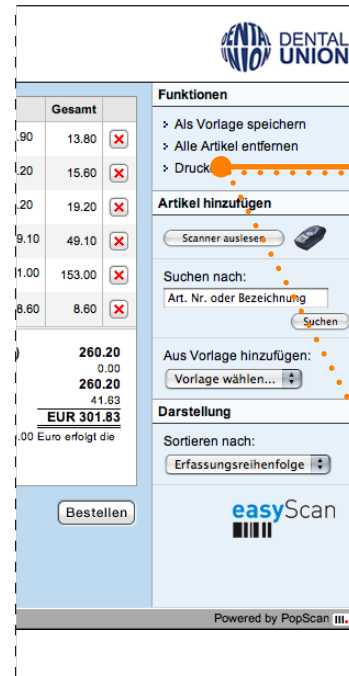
DENTAL UNION DENTAL UNION

| | Gesamt | |
|---|---|---|
| .90 | 13.80 | ✕ |
| .20 | 15.60 | ✕ |
| .20 | 19.20 | ✕ |
| 9.10 | 49.10 | ✕ |
| 1.00 | 153.00 | ✕ |
| 8.60 | 8.60 | ✕ |

260.20
0.00
260.20
41.63
EUR 301.83
.00 Euro erfolgt die

Bestellen

Funktionen
Als Vorlage speichern
Alle Artikel entfernen
Druck

Artikel hinzufügen
Scanner auslesen

Suchen nach:
Art. Nr. oder Bezeichnung
Suchen

Aus Vorlage hinzufügen:
Vorlage wählen...

Darstellung
Sortieren nach:
Erfassungsreihenfolge

easyScan

Powered by PopScan